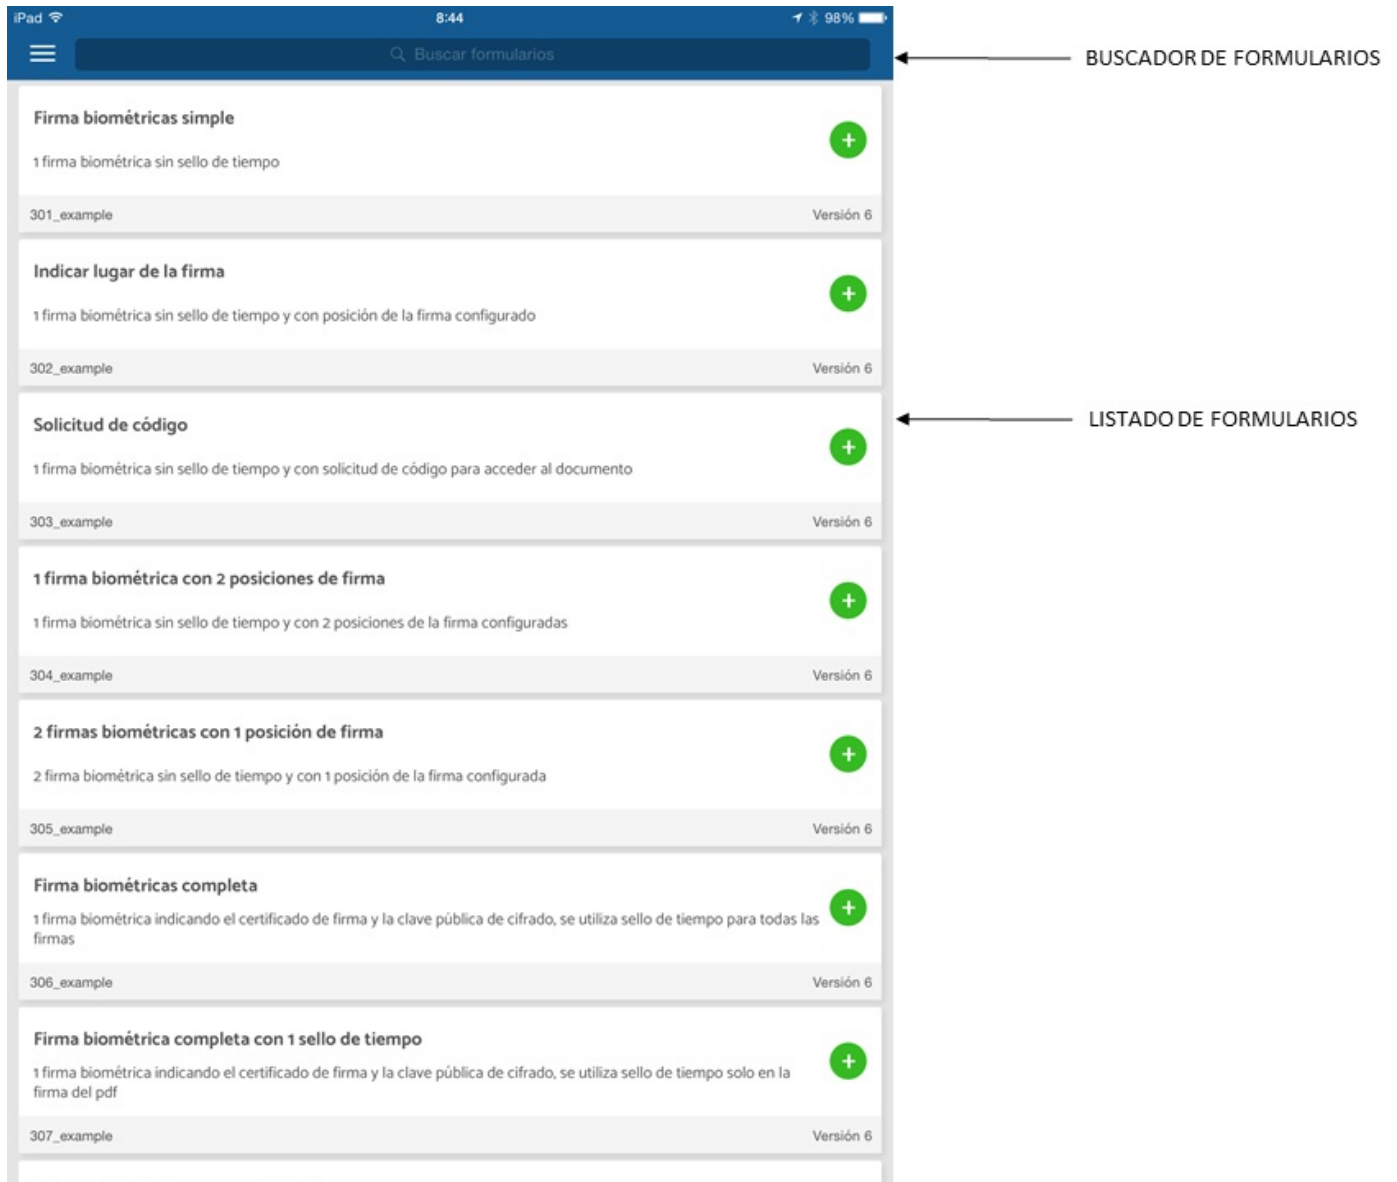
iPad 8:44 98%

Buscar formularios

BUSCADOR DE FORMULARIOS

Firma biométricas simple

1 firma biométrica sin sello de tiempo

301_example Versión 6

Indicar lugar de la firma

1 firma biométrica sin sello de tiempo y con posición de la firma configurado

302_example Versión 6

Solicitud de código

1 firma biométrica sin sello de tiempo y con solicitud de código para acceder al documento

303_example Versión 6

LISTADO DE FORMULARIOS

1 firma biométrica con 2 posiciones de firma

1 firma biométrica sin sello de tiempo y con 2 posiciones de la firma configuradas

304_example Versión 6

2 firmas biométricas con 1 posición de firma

2 firma biométrica sin sello de tiempo y con 1 posición de la firma configurada

305_example Versión 6

Firma biométricas completa

1 firma biométrica indicando el certificado de firma y la clave pública de cifrado, se utiliza sello de tiempo para todas las firmas

306_example Versión 6

Firma biométrica completa con 1 sello de tiempo

1 firma biométrica indicando el certificado de firma y la clave pública de cifrado, se utiliza sello de tiempo solo en la firma del pdf

307_example Versión 6